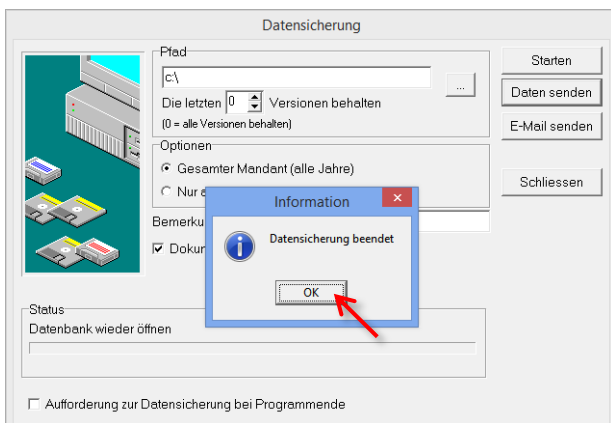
Datensicherung

Pfad

c:\

...

Die letzten 0 Versionen behalten

(0 = alle Versionen behalten)

Optionen

Gesamter Mandant (alle Jahre)

Nur a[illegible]

Bemerku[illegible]

Dokum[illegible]

Starten

Daten senden

E-Mail senden

Schliessen

Information

Datensicherung beendet

OK

Status

Datenbank wieder öffnen

Aufforderung zur Datensicherung bei Programmende